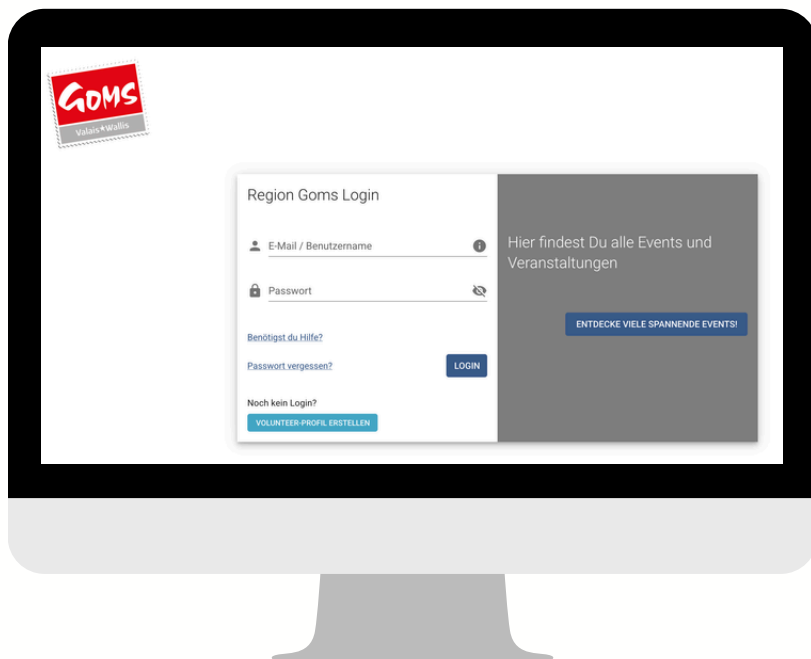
GOMS
Valais★Wallis

Region Goms Login

E-Mail / Benutzername

Passwort

Benötigst du Hilfe?

Passwort vergessen?

LOGIN

Noch kein Login?

VOLUNTEER-PROFIL ERSTELLEN

Hier findest Du alle Events und Veranstaltungen

ENTDECKE VIELE SPANNENDE EVENTS!